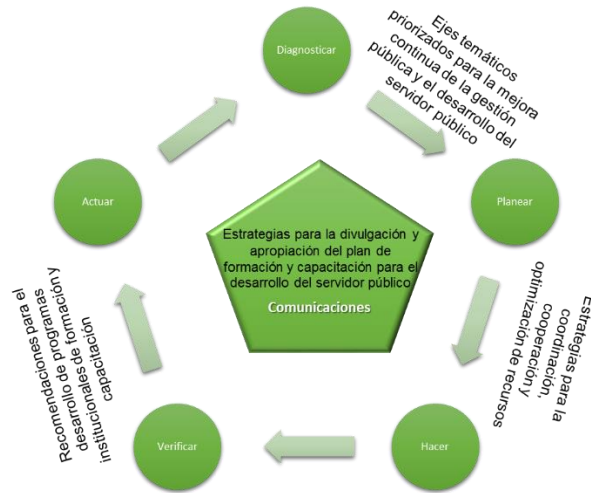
Diagnosticar

Ejes temáticos priorizados para la mejora continua de la gestión pública y el desarrollo del servidor público

Planear

Estrategias para la coordinación, cooperación y optimización de recursos

Hacer

Verificar

Recomendaciones para el desarrollo de programas desarrollales de formación y institucionales capacitación

Actuar

Estrategias para la divulgación y apropiación del plan de formación y capacitación para el desarrollo del servidor público

Comunicaciones